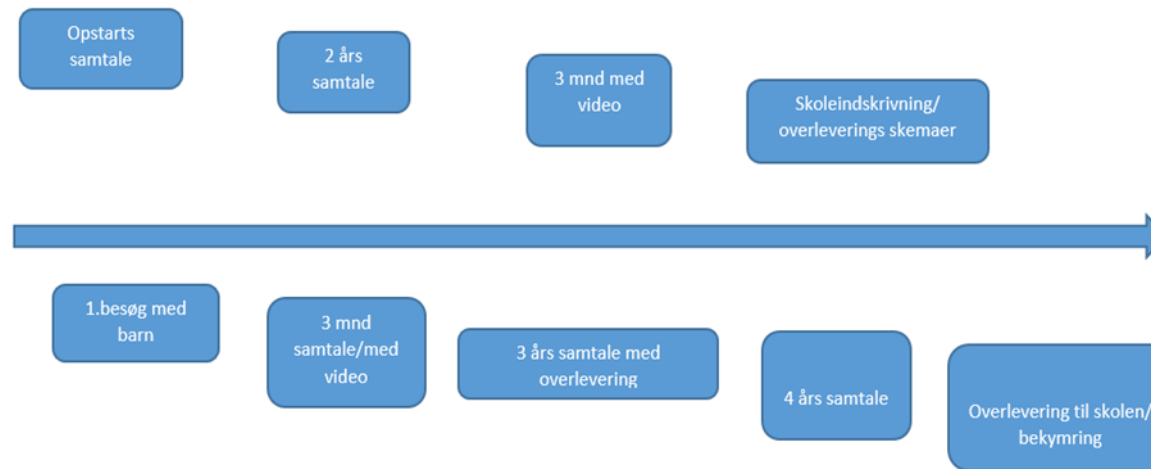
Opstarts samtale

2 års samtale

3 mnd med video

Skoleindskrivning/ overleverings skemaer

1.besøg med barn

3 mnd samtale/med video

3 års samtale med overlevering

4 års samtale

Overlevering til skolen/ bekymring